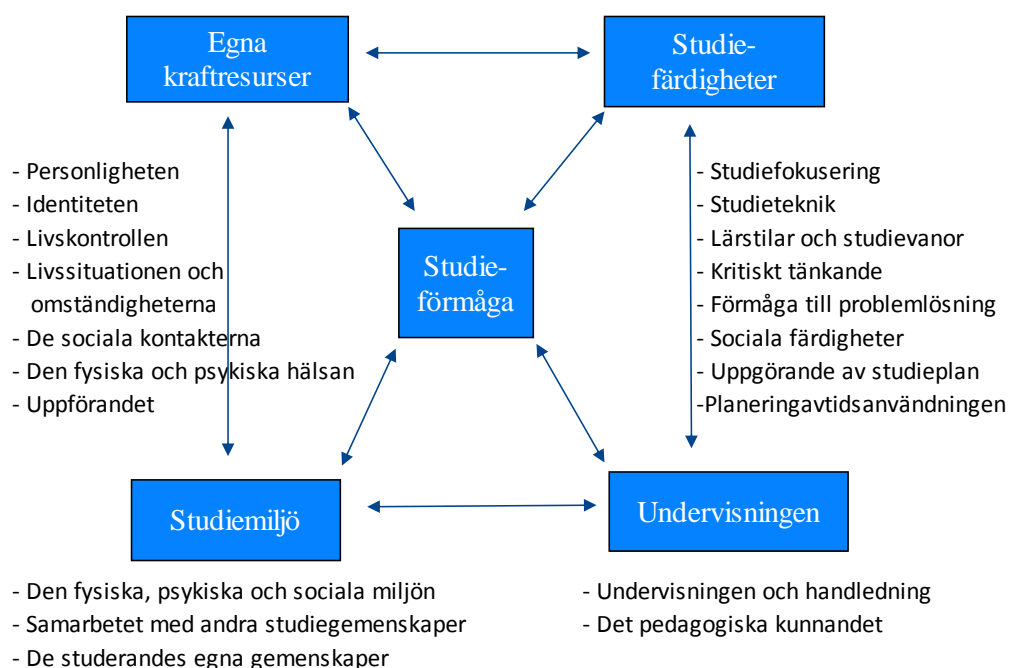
Egna kraftresurser

Studie-färdigheter

- Personligheten
- Identiteten
- Livskontrollen
- Livssituationen och omständigheterna
- De sociala kontakterna
- Den fysiska och psykiska hälsan
- Uppförandet

Studie-förmåga

- Studiefokusering
- Studieteknik
- Lärstilar och studievanor
- Kritiskt tänkande
- Förmåga till problemlösning
- Sociala färdigheter
- Uppgörande av studieplan
-Planeringavtidsanvändningen

Studiemiljö

Undervisningen

- Den fysiska, psykiska och sociala miljön
- Samarbetet med andra studiegemenskaper
- De studerandes egna gemenskaper

- Undervisningen och handledning
- Det pedagogiska kunnandet